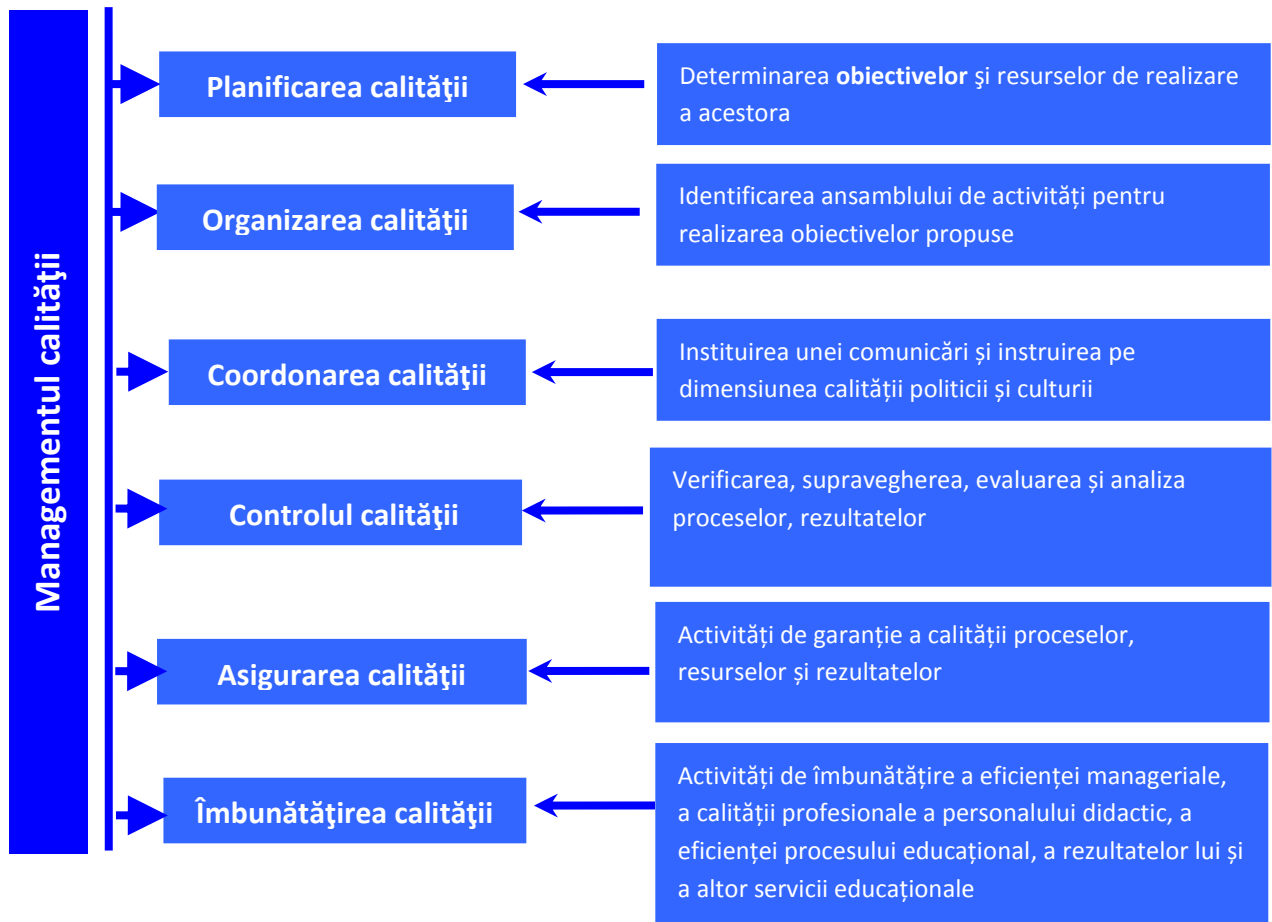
Managementul calităţii

Planificarea calităţii

Determinarea **obiectivelor** şi resurselor de realizare a acestora

Organizarea calităţii

Identificarea ansamblului de activități pentru realizarea obiectivelor propuse

Coordonarea calităţii

Instituirea unei comunicări și instruirea pe dimensiunea calității politicii și culturii

Controlul calităţii

Verificarea, supravegherea, evaluarea și analiza proceselor, rezultatelor

Asigurarea calităţii

Activități de garanție a calității proceselor, resurselor și rezultatelor

Îmbunătăţirea calităţii

Activități de îmbunătățire a eficienței manageriale, a calității profesionale a personalului didactic, a eficienței procesului educațional, a rezultatelor lui și a altor servicii educaționale